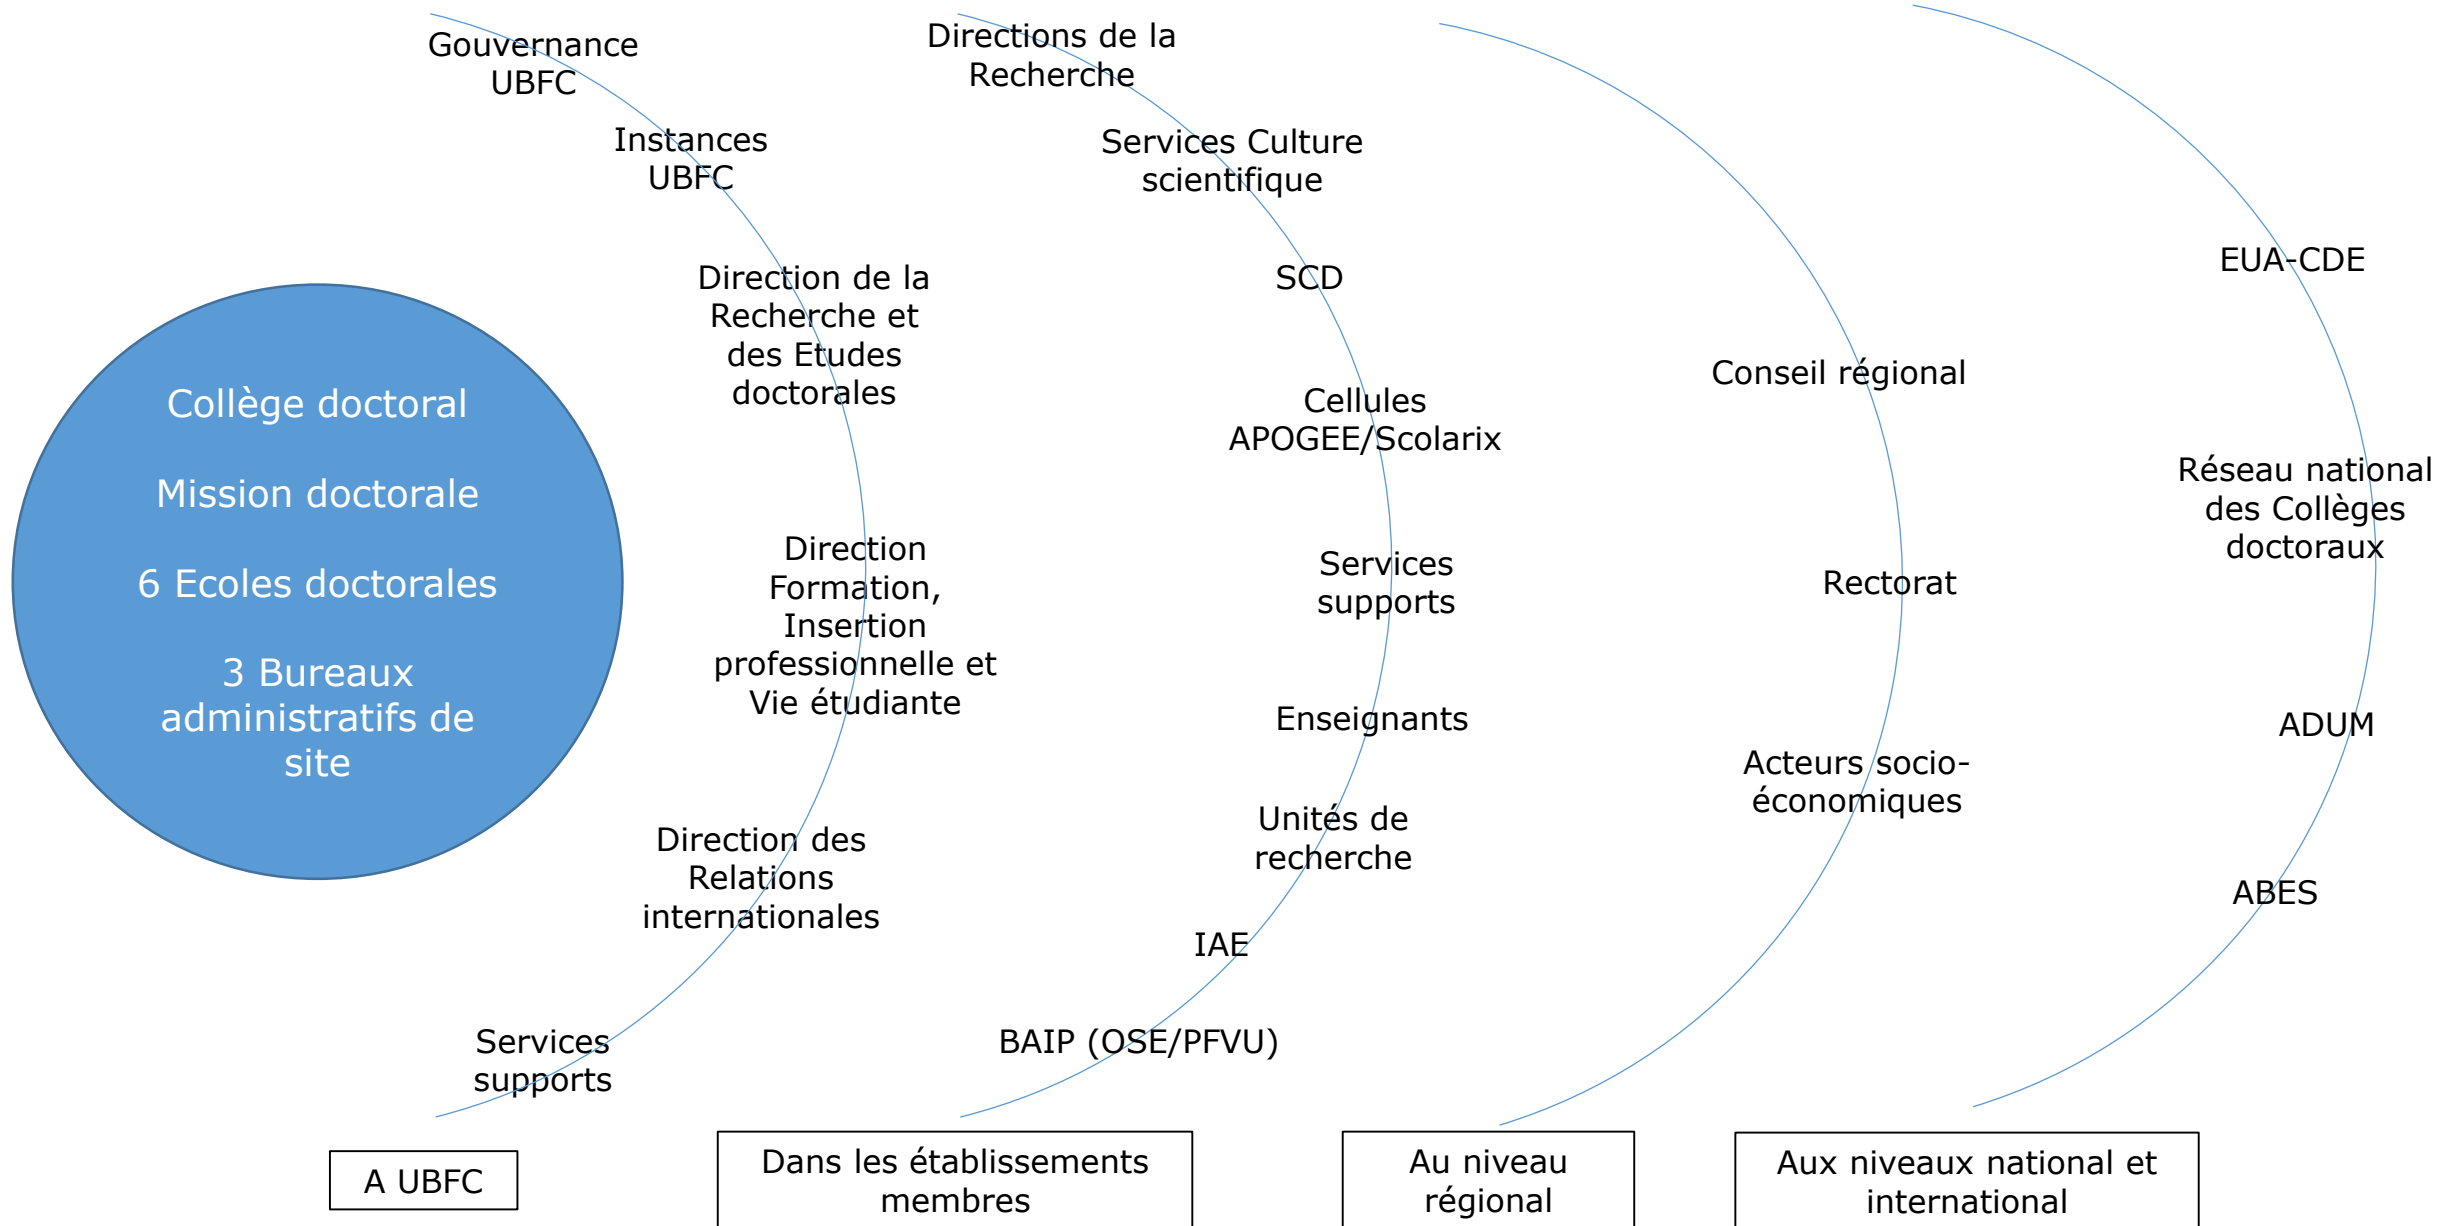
Collège doctoral

Mission doctorale

6 Ecoles doctorales

3 Bureaux administratifs de site

Gouvernance UBFC

Instances UBFC

Direction de la Recherche et des Etudes doctorales

Direction Formation, Insertion professionnelle et Vie étudiante

Direction des Relations internationales

Services supports

Directions de la Recherche

Services Culture scientifique

SCD

Cellules APOGEE/Scolarix

Services supports

Enseignants

Unités de recherche

IAE

BAIP (OSE/PFVU)

Conseil régional

Rectorat

Acteurs socio-économiques

EUA-CDE

Réseau national des Collèges doctoraux

ADUM

ABES

A UBFC

Dans les établissements membres

Au niveau régional

Aux niveaux national et international